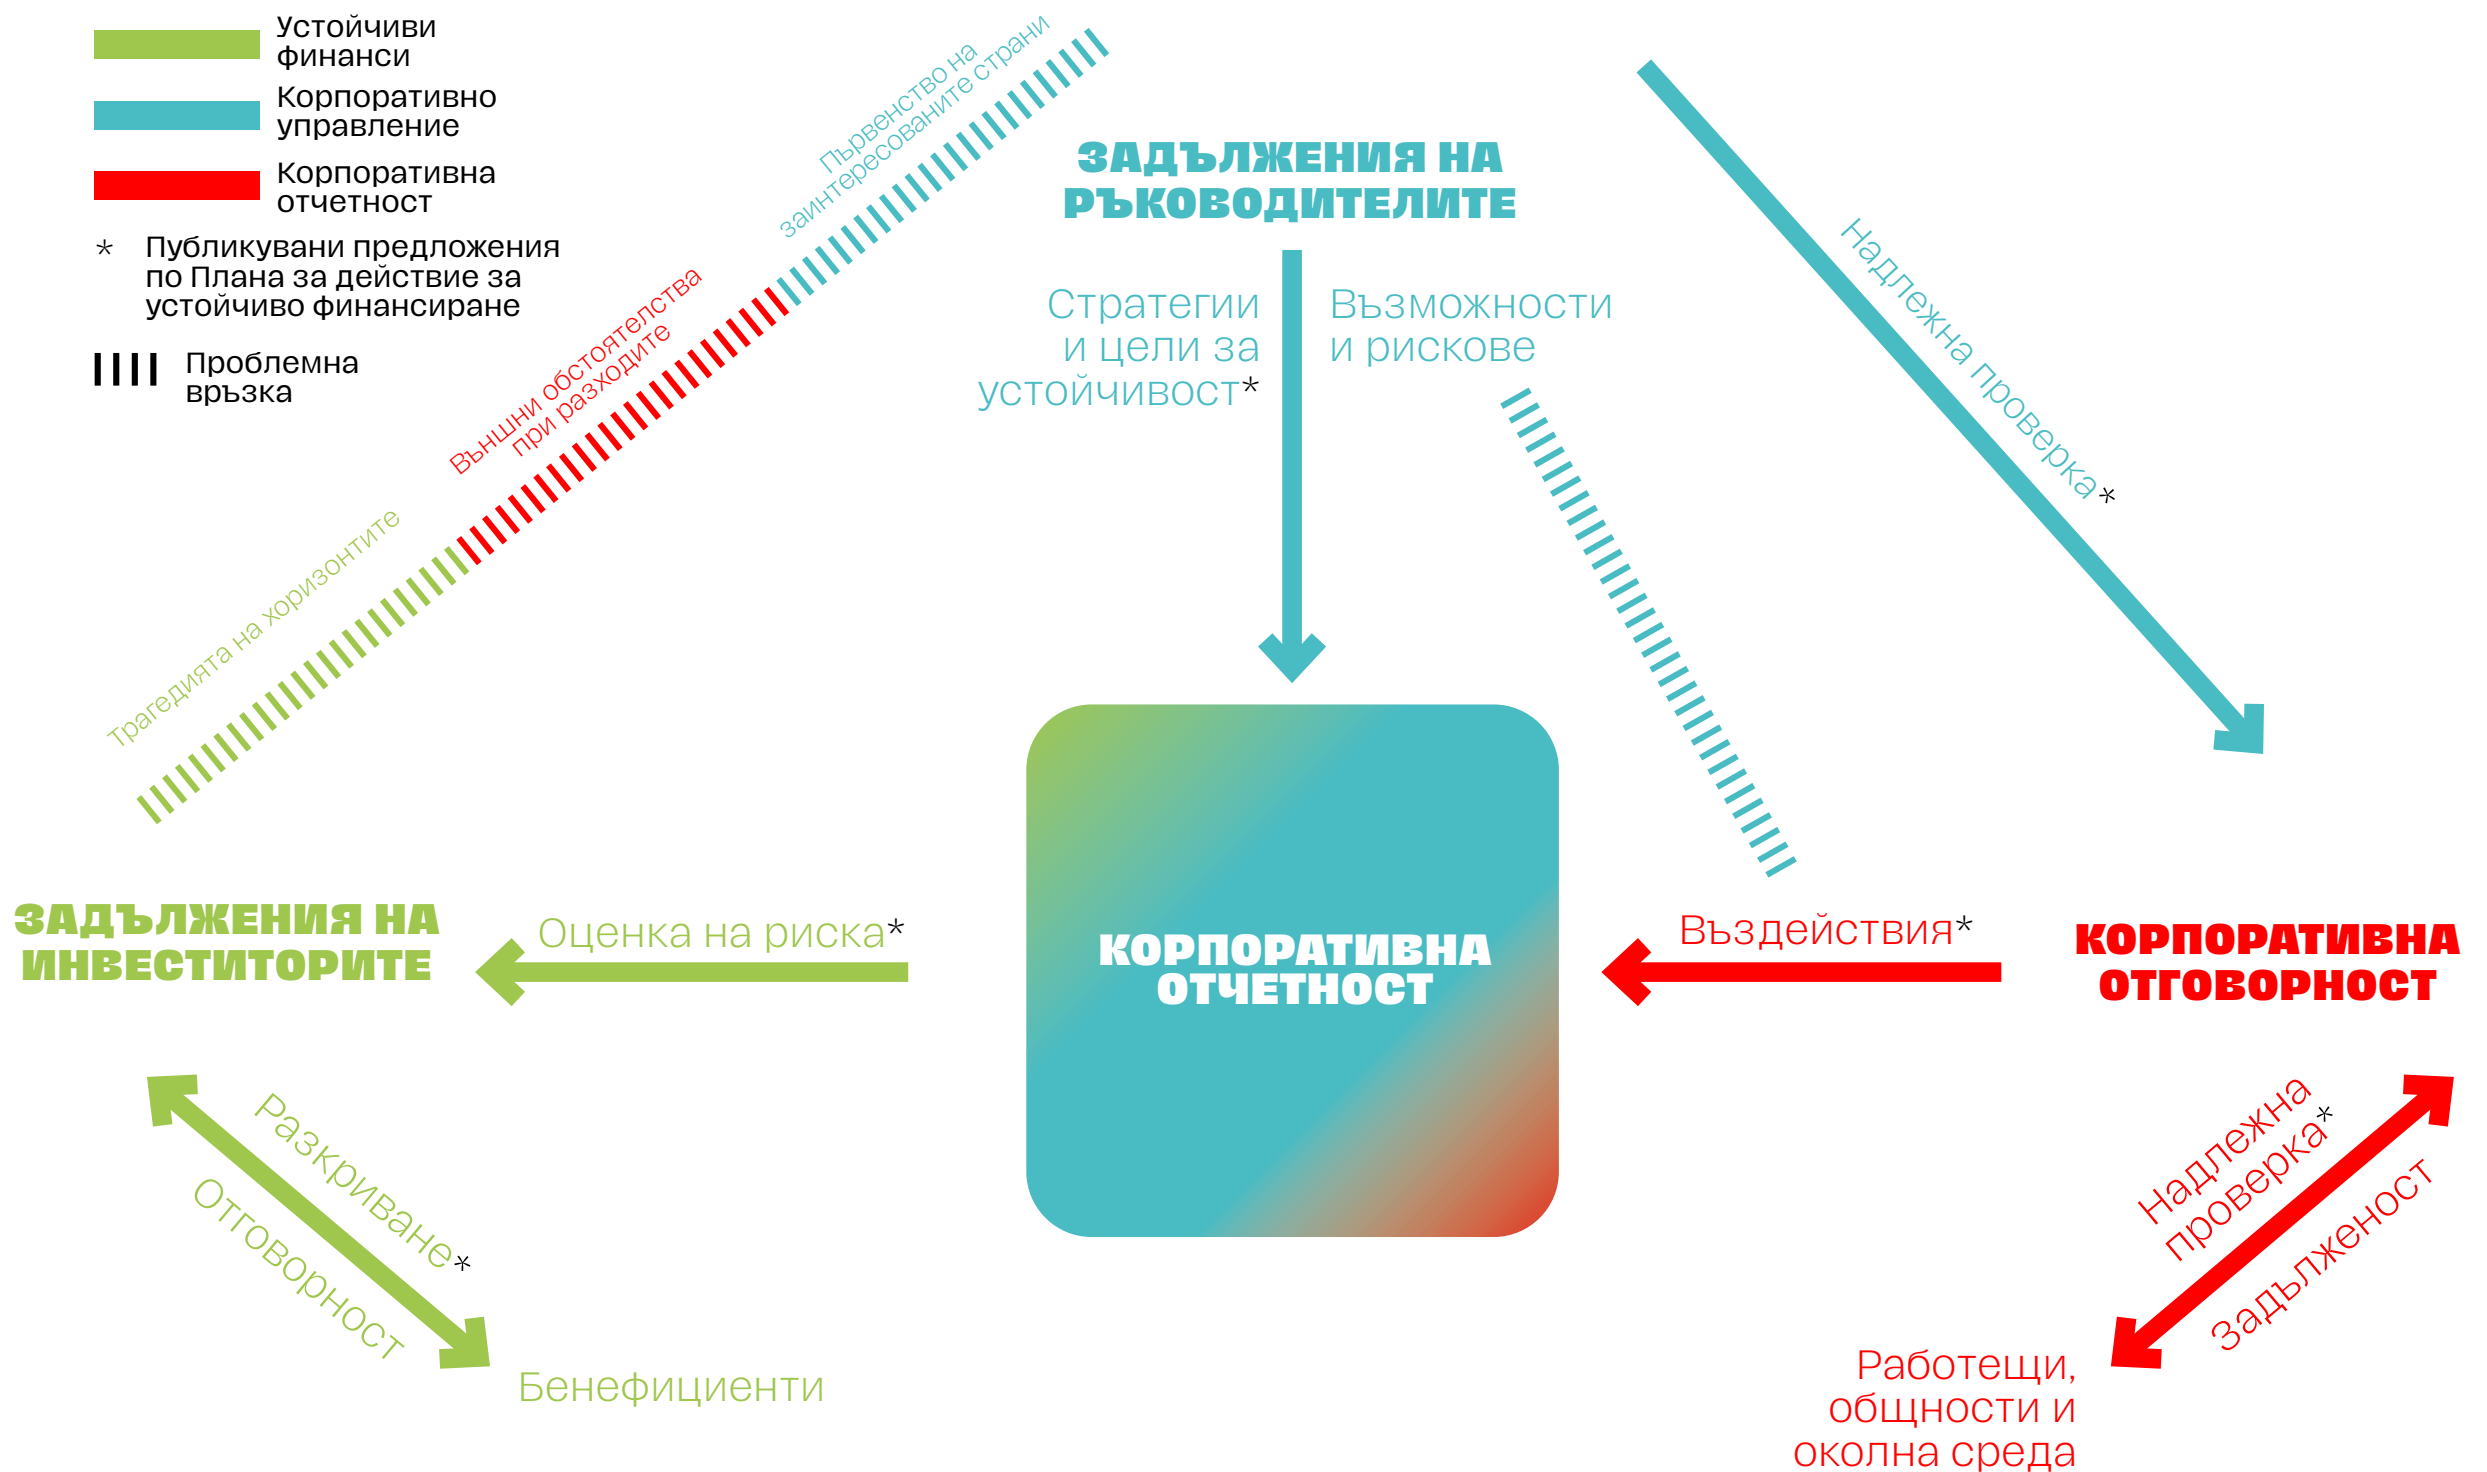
Устойчиви финанси

Корпоративно управление

Корпоративна отчетност

* Публикувани предложения по Плана за действие за устойчиво финансиране

Проблемна връзка

Първенство на заинтересованите страни

Външни обстоятелства при разходите

Трагедията на хоризонтите

ЗАДЪЛЖЕНИЯ НА РЪКОВОДИТЕЛИТЕ

Стратегии и цели за устойчивост*

Възможности и рискове

Надлежна проверка*

КОРПОРАТИВНА ОТЧЕТНОСТ

ЗАДЪЛЖЕНИЯ НА ИНВЕСТИТОРИТЕ

Оценка на риска*

Въздействия*

КОРПОРАТИВНА ОТГОВОРНОСТ

Разкриване*

Отговорност

Бенефициенти

Надлежна проверка*

Задълженост

Работещи, общности и околна среда